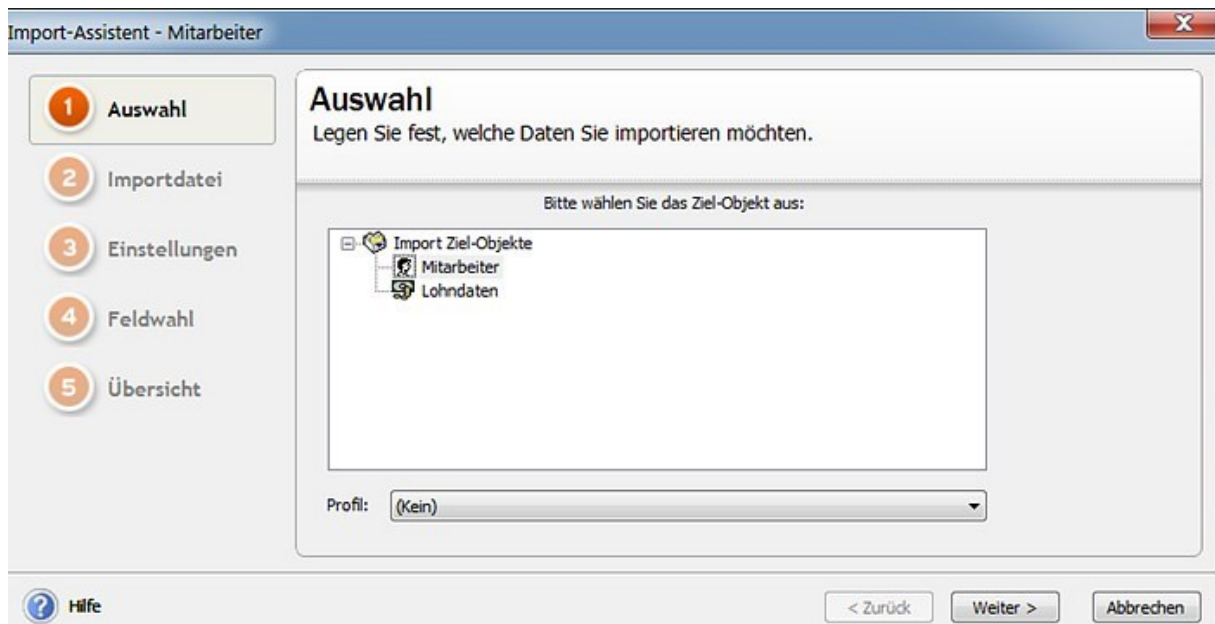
Import-Assistent - Mitarbeiter

1 Auswahl
2 Importdatei
3 Einstellungen
4 Feldwahl
5 Übersicht

Auswahl
Legen Sie fest, welche Daten Sie importieren möchten.

Bitte wählen Sie das Ziel-Objekt aus:

Import Ziel-Objekte
Mitarbeiter
Lohndaten

Profil: (Kein)

Hilfe

< Zurück Weiter > Abbrechen